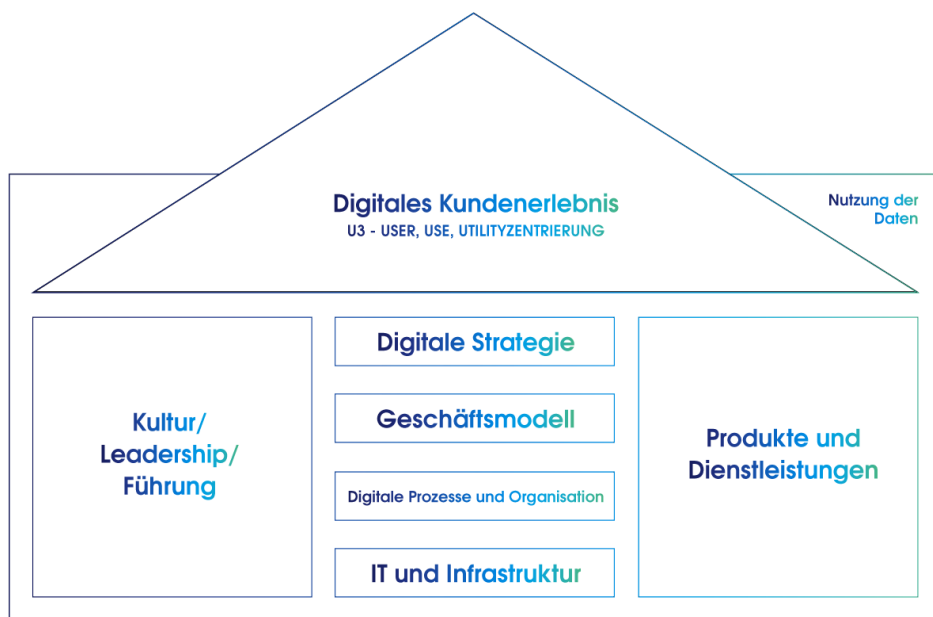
Digitales Kundenerlebnis
U3 - USER, USE, UTILITYZENTRIERUNG

Nutzung der Daten

Kultur/ Leadership/ Führung

Digitale Strategie

Geschäftsmodell

Digitale Prozesse und Organisation

IT und Infrastruktur

Produkte und Dienstleistungen